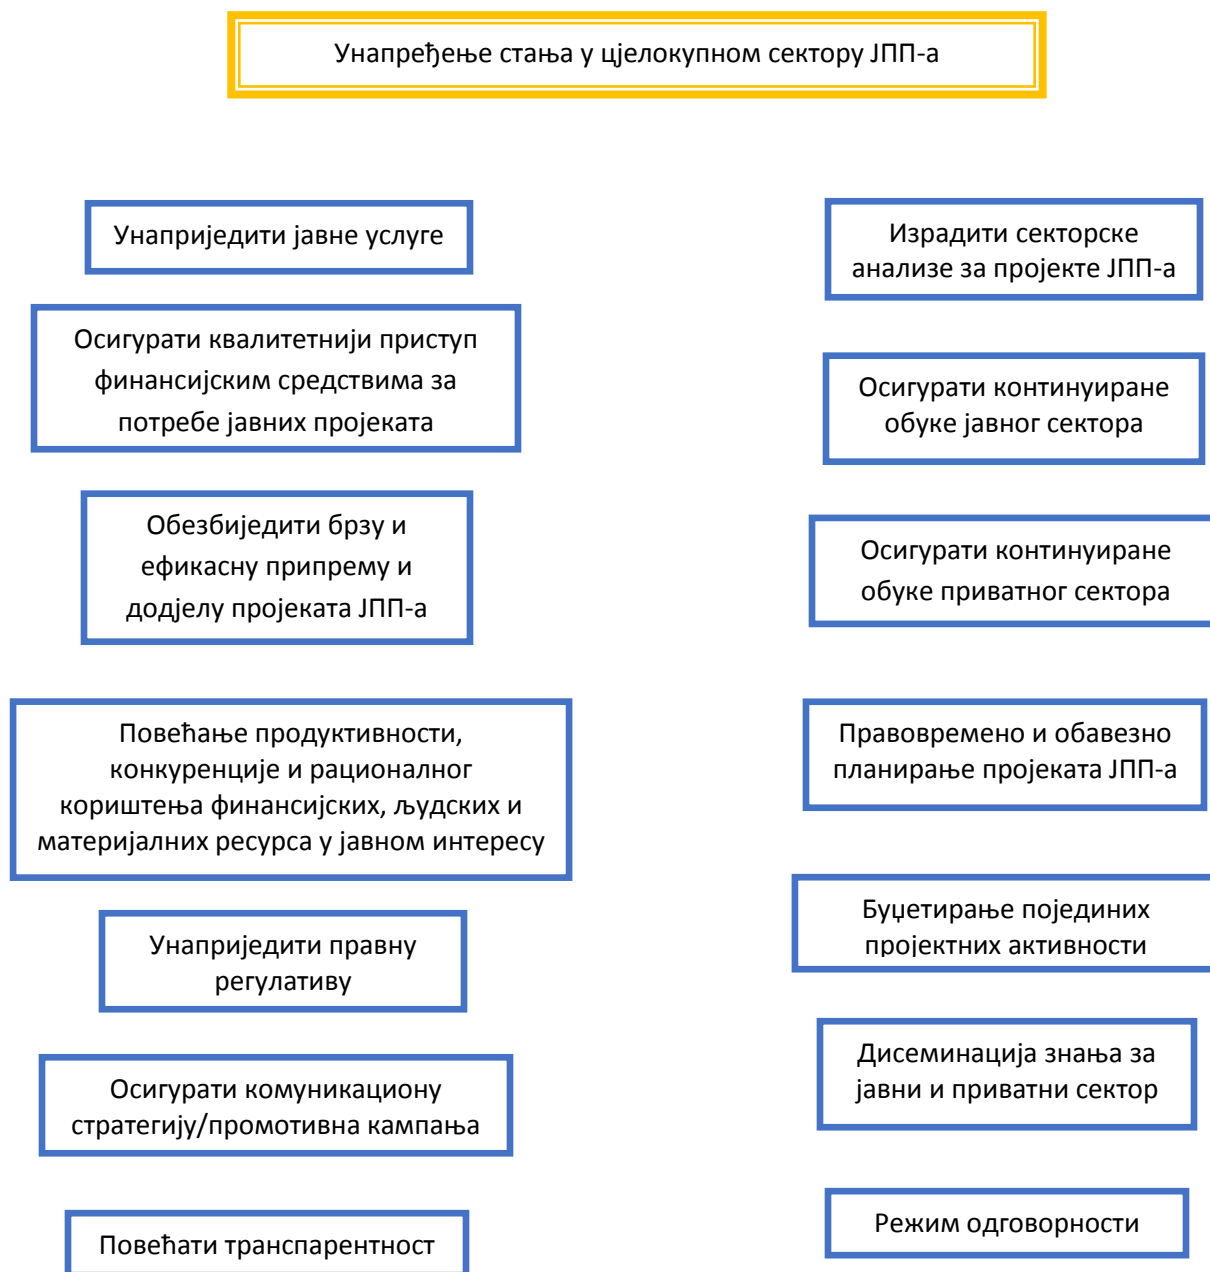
Унапређење стања у цјелокупном сектору ЈПП-а

Унаприједити јавне услуге

Осигурати квалитетнији приступ финансијским средствима за потребе јавних пројеката

Обезбиједити брзу и ефикасну припрему и додјелу пројеката ЈПП-а

Повећање продуктивности, конкуренције и рационалног кориштења финансијских, људских и материјалних ресурса у јавном интересу

Унаприједити правну регулативу

Осигурати комуникациону стратегију/промотивна кампања

Повећати транспарентност

Израдити секторске анализе за пројекте ЈПП-а

Осигурати континуиране обуке јавног сектора

Осигурати континуиране обуке приватног сектора

Правовремено и обавезно планирање пројеката ЈПП-а

Буџетирање појединих пројектних активности

Дисеминација знања за јавни и приватни сектор

Режим одговорности